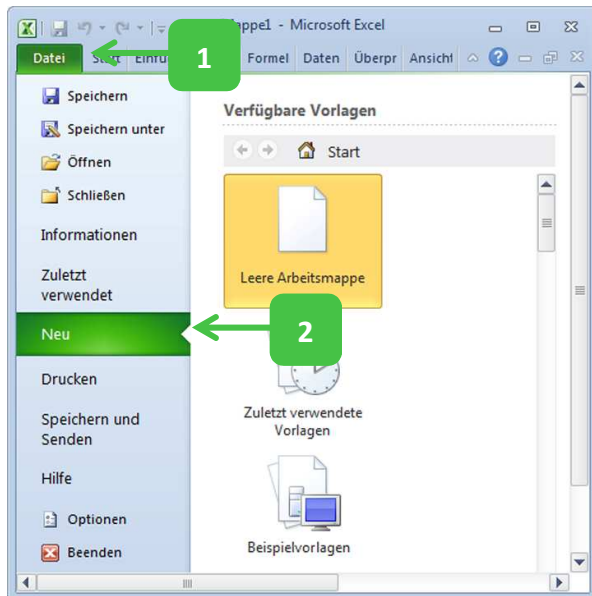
Mappe1 - Microsoft Excel

Datei Start Einfü Formel Daten Überpr Ansicht

1

Speichern
Speichern unter
Öffnen
Schließen
Informationen
Zuletzt verwendet
Neu
Drucken
Speichern und Senden
Hilfe
Optionen
Beenden

2

Verfügbare Vorlagen

Start

Leere Arbeitsmappe

Zuletzt verwendete Vorlagen

Beispielvorlagen